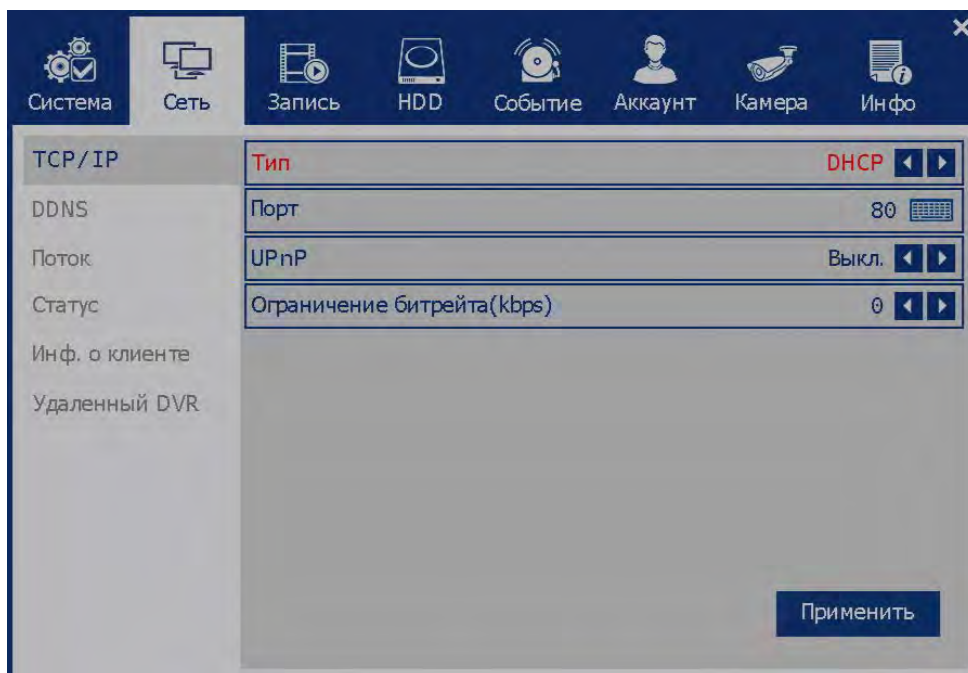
Система Сеть Запись HDD Событие Аккаунт Камера Инфо

TCP/IP
DDNS
Поток
Статус
Инф. о клиенте
Удаленный DVR

| | |
|---|---|
| Тип | DHCP |
| Порт | 80 |
| UPnP | Выкл. |
| Ограничение битрейта(kbps) | 0 |

Применить